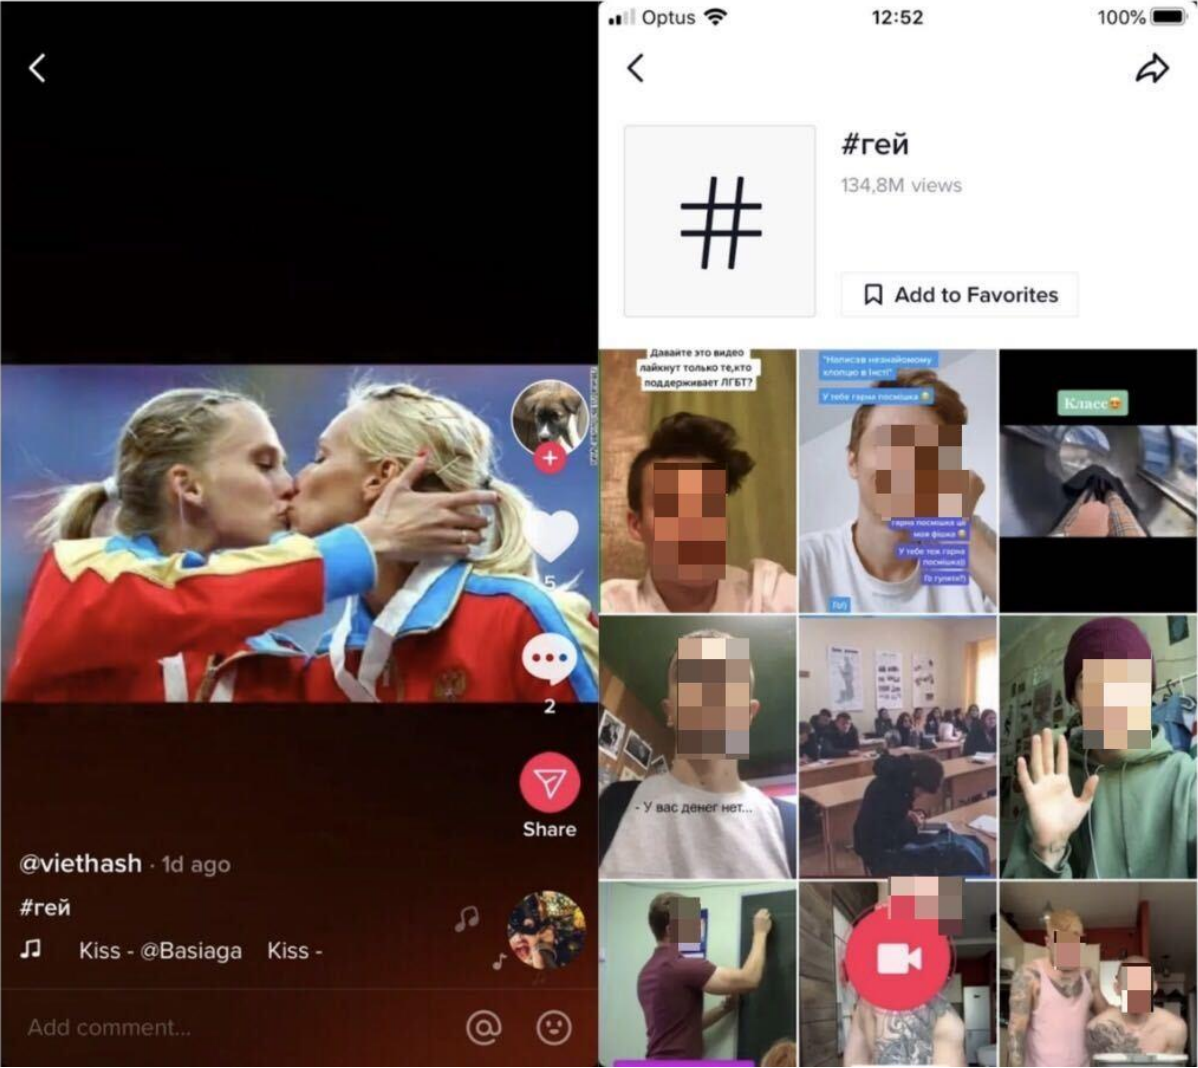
5

2

Share

@viethash · 1d ago

#гей

Kiss - @Basiaga Kiss -

Add comment...

Optus 12:52 100%

#гей

134,8M views

Add to Favorites

Давайте это видео лайкнут только те,кто поддерживает ЛГБТ?

"Написав незнайомому хлопцю в інсті"

У тебе гарна посмішка

гарна посмішка це моя фішка

У тебе теж гарна посмішка))

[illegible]

Класс

- У вас денег нет...